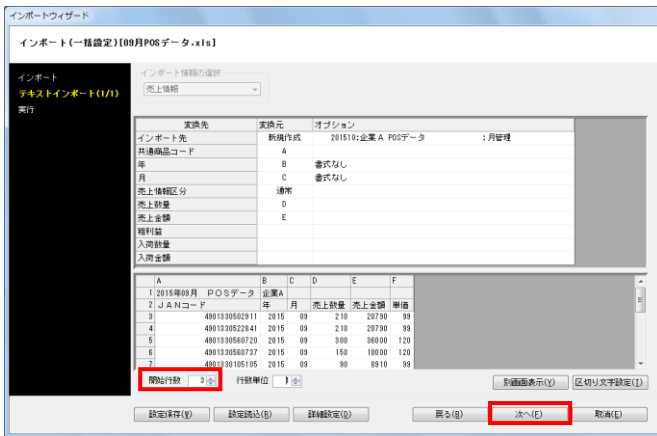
インポートウィザード

インポート(一括設定)[09月POSデータ.xls]

インポート
テキストインポート(1/1)
実行

インポート情報の選択
売上情報

| 変換先 | 変換元 | オプション |
|---|---|---|
| インポート先 | 新規作成 | 201510:企業A POSデータ :月管理 |
| 共通商品コード | A | |
| 年 | B | 書式なし |
| 月 | C | 書式なし |
| 売上情報区分 | 通常 | |
| 売上数量 | D | |
| 売上金額 | E | |
| 粗利益 | | |
| 入荷数量 | | |
| 入荷金額 | | |

| | A | B | C | D | E | F |
|---|---|---|---|---|---|---|
| 1 | 2015年09月 POSデータ | 企業A | | | | |
| 2 | JANコード | 年 | 月 | 売上数量 | 売上金額 | 単価 |
| 3 | 4901330502911 | 2015 | 09 | 210 | 20790 | 99 |
| 4 | 4901330522841 | 2015 | 09 | 210 | 20790 | 99 |
| 5 | 4901330560720 | 2015 | 09 | 300 | 36000 | 120 |
| 6 | 4901330560737 | 2015 | 09 | 150 | 18000 | 120 |
| 7 | 4901330105105 | 2015 | 09 | 90 | 8910 | 99 |

開始行数 3
行数単位 1
別画面表示(V)
区切り文字設定(T)
設定保存(Y)
設定読込(B)
詳細設定(D)
戻る(B)
次へ(E)
取消(E)